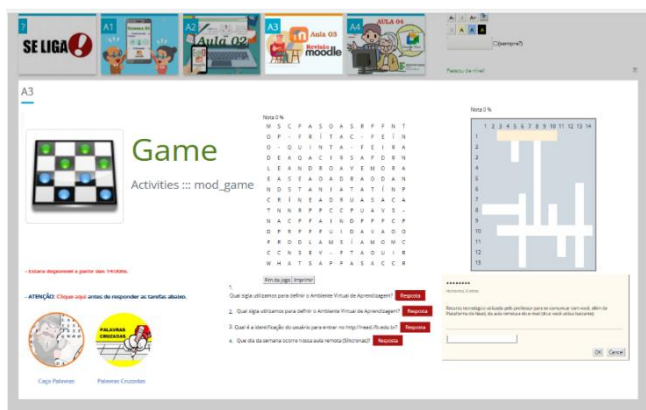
?
SE LIGA
A1
A2
Aula 02
A3
Aula 03
Revisão moodle
A4
AULA 04
(sempre?)
Passou de nível

A3

Game
Activities ::: mod_game

- Estará disponível a partir das 14:00h.

- ATENÇÃO: Clique aqui antes de responder as tarefas abaixo.

Caça Palavras
PALAVRAS CRUZADAS
Palavras Cruzadas

Nota 0 %
M S C P A S O A S R F F N T
O P - F R I T A C - F E I N
O - Q U I N T A - F E I R A
D E A Q A C E R S A F D R N
L E A N D R O A V E M O R A
E A S E A O A D R A O D A N
N D S T A N I A T I Ñ P
C R I N E A D R U A S A C A
T N N R P P C C P U A V S -
N A C P P A I N D P P C P
D P R P P U I D A V A D O
P R O D L A M S Í A M O M C
C C N S E V - P T A Q U I R
W H A T S A P P A S A C C R

Fim do jogo Imprimir

1. Qual sigla utilizamos para definir o Ambiente Virtual de Aprendizagem? Resposta
2. Que sigla utilizamos para definir o Ambiente Virtual de Aprendizagem? Resposta
3. Qual é a identificação do usuário para entrar no http://read.ifb.edu.br? Resposta
4. Que dia da semana ocorre nossa aula remota (Síncrona)? Resposta

Nota 0 %
1 2 3 4 5 6 7 8 9 10 11 12 13 14
1
2
3
4
5
6
7
8
9
10
11
12
13

Horizontal (1 letra)
Recurso tecnológico utilizado pelo professor para se comunicar com você, além da Plataforma do Read, da aula remota e do e-mail (é o mais utilizado também).
OK Cancel